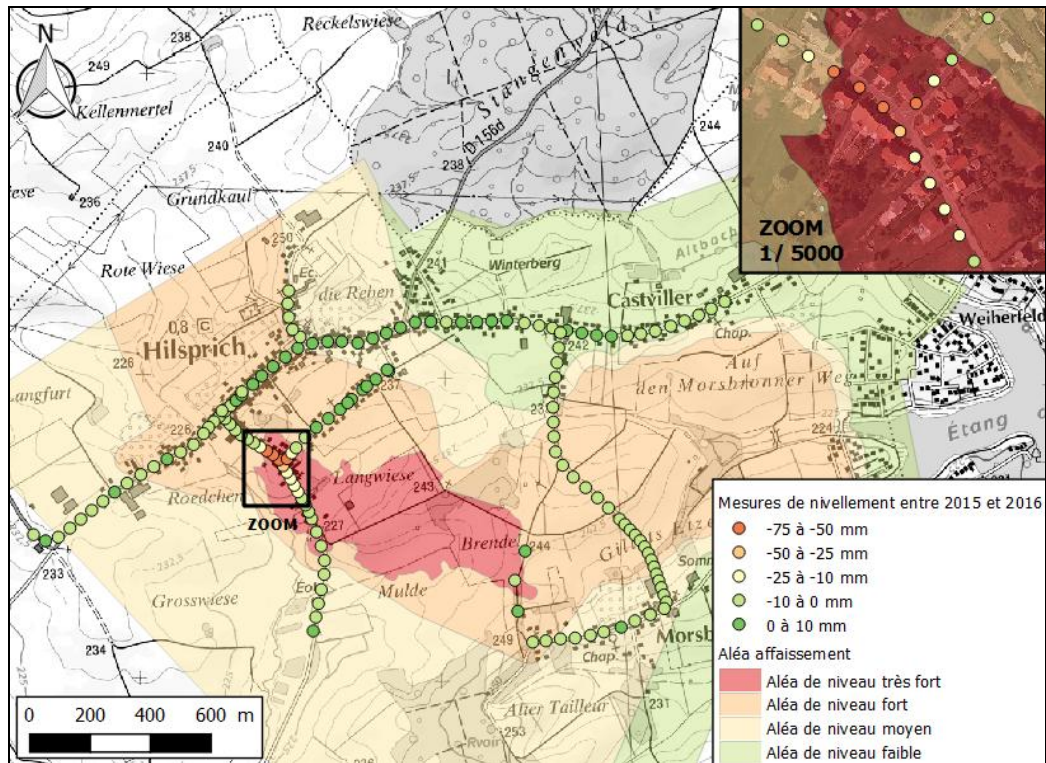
N
Reckelswiese
238
249
Kellenmertel
Stangenwald
D 156d
244
240
238
Wiese
236
Grundkaul
237
ZOOM
1/ 5000
250
Ec.
Altbach
Rote Wiese
241
Winterberg
die Reben
Castviller
0,3
Hilsprich
Weiherleid
Chap.
242
228
Auf
den Morsbronner Weg
237
Langfurt
23
226
224
Étang
Langwiese
243
Roedchen
ZOOM
227
Mesures de nivellement entre 2015 et 2016
-75 à -50 mm
-50 à -25 mm
-25 à -10 mm
-10 à 0 mm
0 à 10 mm
Brende
244
Gillis Etze
Somm
Eo
233
Grosswiese
Mulde
Morsb
249
Chap
Aléa affaissement
Aléa de niveau très fort
Aléa de niveau fort
234
Aléa de niveau moyen
Alter Tailleur
231
253
Rvoir
Aléa de niveau faible
0 200 400 600 m